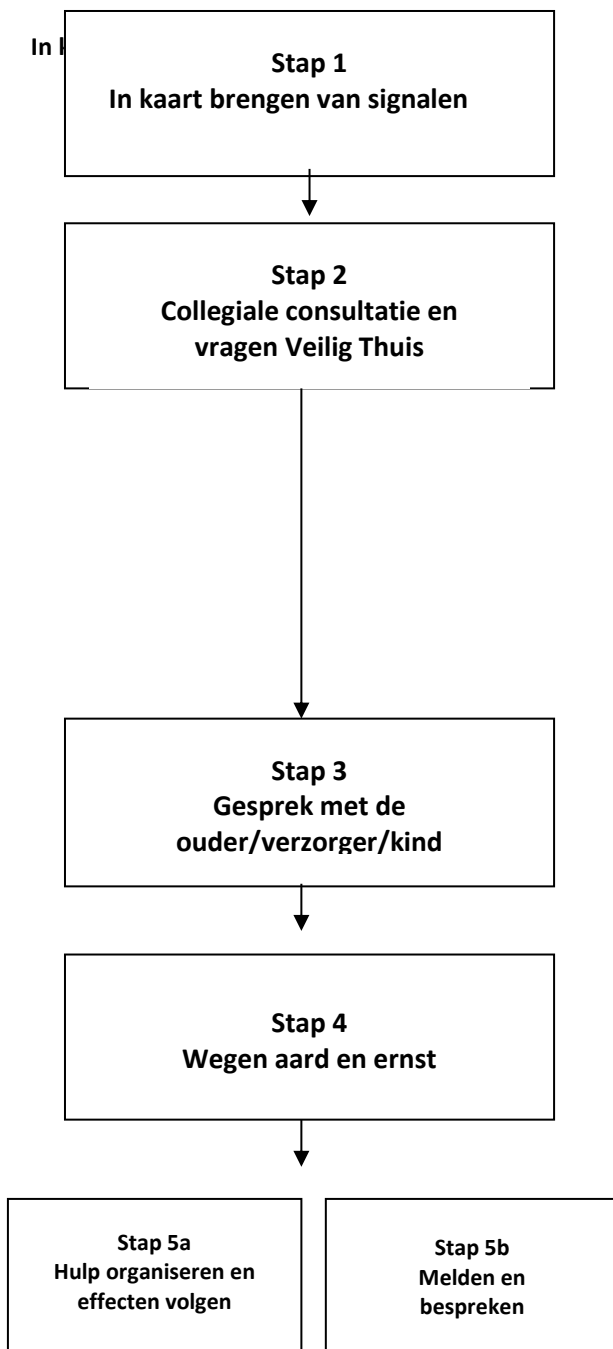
In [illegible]

Stap 1
In kaart brengen van signalen

Stap 2
Collegiale consultatie en vragen Veilig Thuis

Stap 3
Gesprek met de ouder/verzorger/kind

Stap 4
Wegen aard en ernst

Stap 5a
Hulp organiseren en effecten volgen

Stap 5b
Melden en bespreken